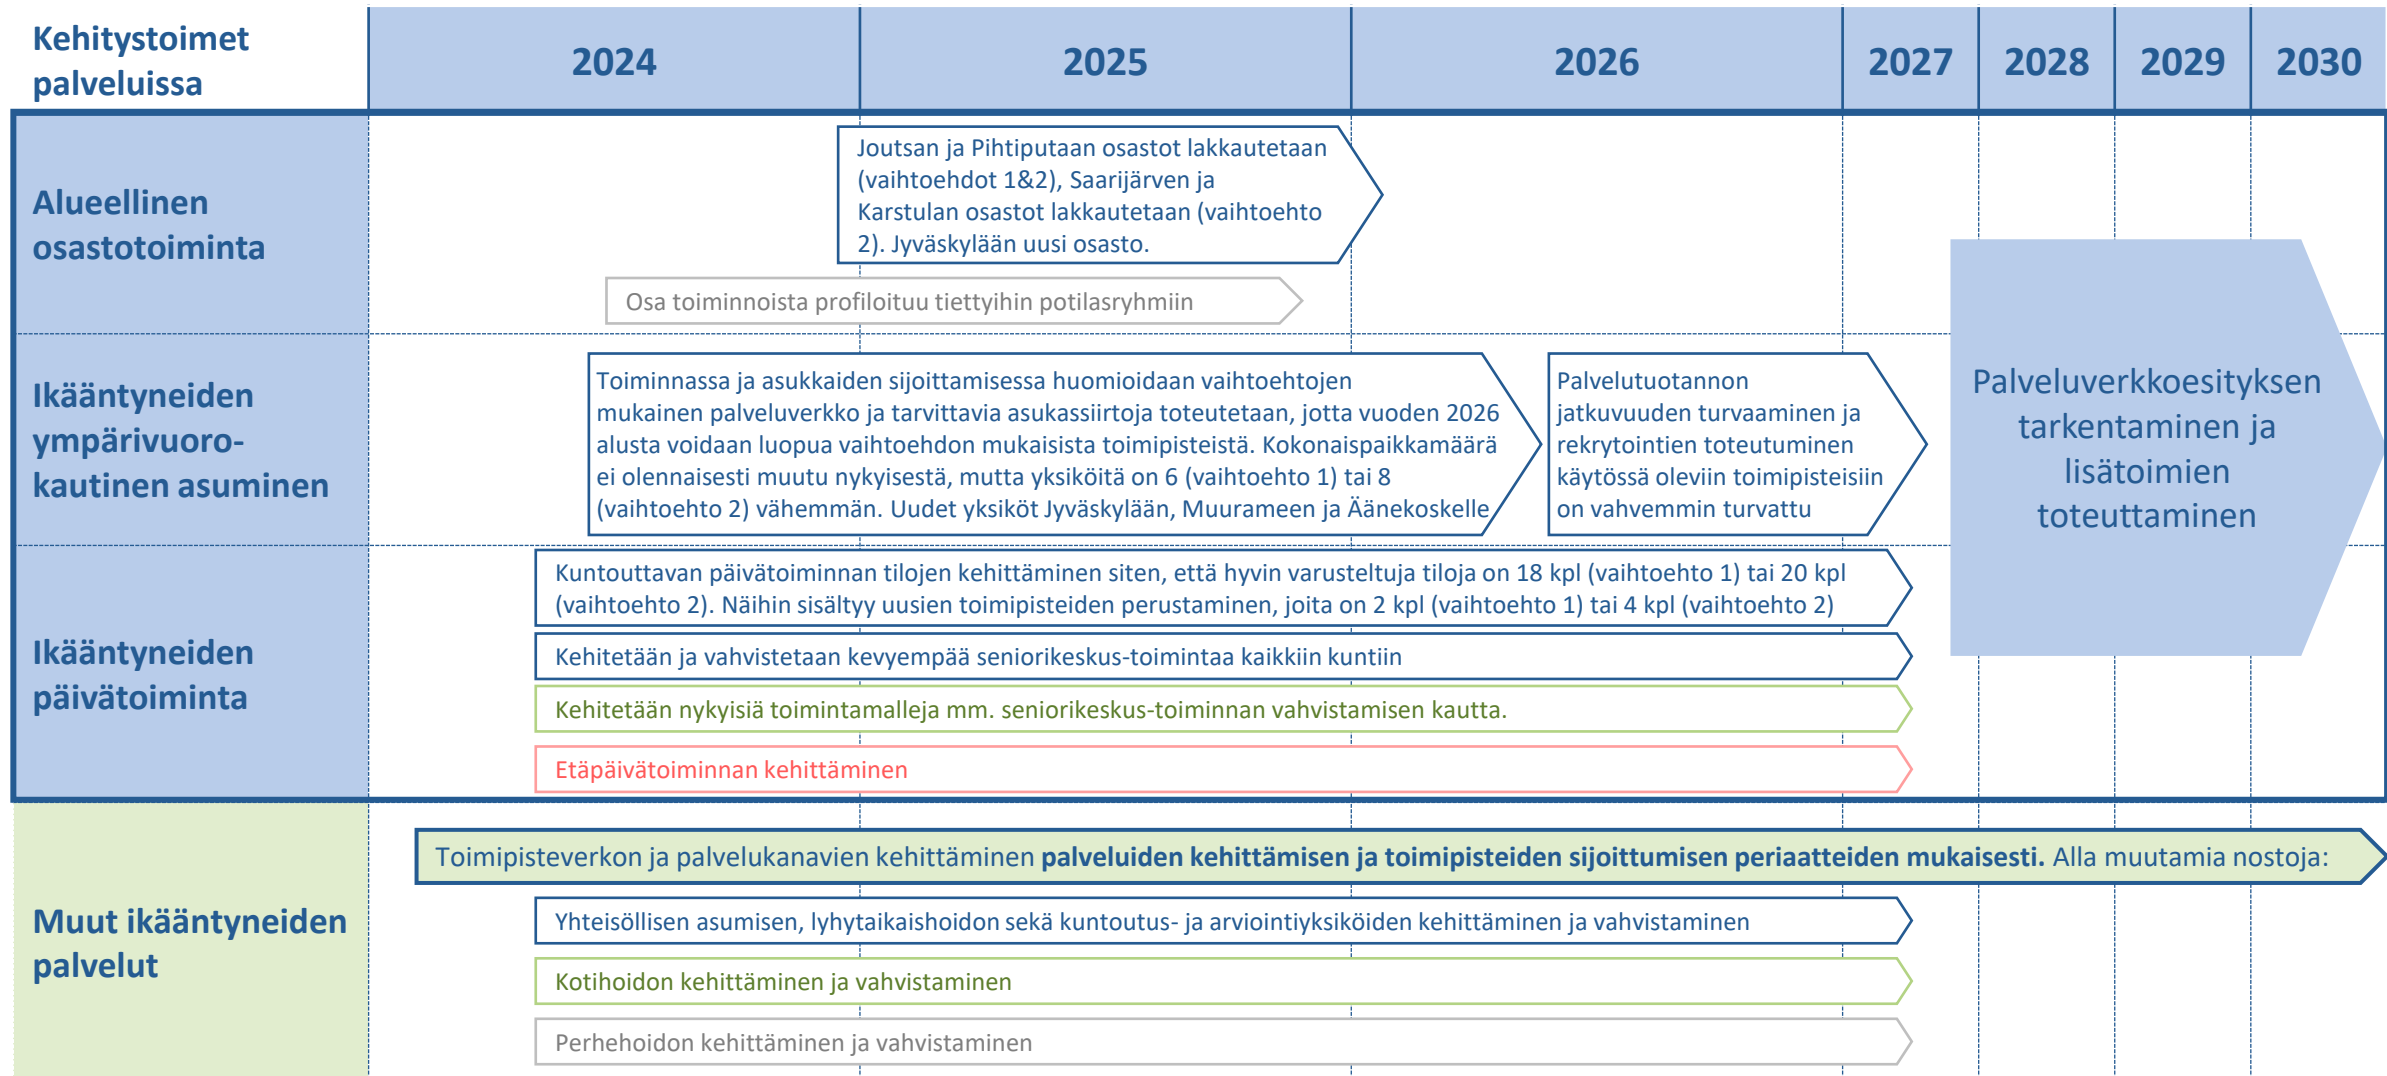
Kehitystoimet palveluissa

2024 2025 2026 2027 2028 2029 2030

Alueellinen osastotoiminta

Joutsan ja Pihtiputaan osastot lakkautetaan (vaihtoehdot 1&2), Saarijärven ja Karstulan osastot lakkautetaan (vaihtoehto 2). Jyväskylään uusi osasto.

Osa toiminnoista profiloituu tiettyihin potilasryhmiin

Ikääntyneiden ympärivuorokautinen asuminen

Toiminnassa ja asukkaiden sijoittamisessa huomioidaan vaihtoehtojen mukainen palveluverkko ja tarvittavia asukassiirtoja toteutetaan, jotta vuoden 2026 alusta voidaan luopua vaihtoehdon mukaisista toimipisteistä. Kokonaispaikkamäärä ei olennaisesti muutu nykyisestä, mutta yksiköitä on 6 (vaihtoehto 1) tai 8 (vaihtoehto 2) vähemmän. Uudet yksiköt Jyväskylään, Muurameen ja Äänekoskelle

Palvelutuotannon jatkuvuuden turvaaminen ja rekrytointien toteutuminen käytössä oleviin toimipisteisiin on vahvemmin turvattu

Palveluverkkoesityksen tarkentaminen ja lisätoimien toteuttaminen

Ikääntyneiden päivätoiminta

Kuntouttavan päivätoiminnan tilojen kehittäminen siten, että hyvin varusteltuja tiloja on 18 kpl (vaihtoehto 1) tai 20 kpl (vaihtoehto 2). Näihin sisältyy uusien toimipisteiden perustaminen, joita on 2 kpl (vaihtoehto 1) tai 4 kpl (vaihtoehto 2)

Kehitetään ja vahvistetaan kevyempää seniorikeskus-toimintaa kaikkiin kuntiin

Kehitetään nykyisiä toimintamalleja mm. seniorikeskus-toiminnan vahvistamisen kautta.

Etäpäivätoiminnan kehittäminen

Muut ikääntyneiden palvelut

Toimipisteverkon ja palvelukanavien kehittäminen **palveluiden kehittämisen ja toimipisteiden sijoittumisen periaatteiden mukaisesti.** Alla muutamia nostoja:

Yhteisöllisen asumisen, lyhytaikaishoidon sekä kuntoutus- ja arviointiyksiköiden kehittäminen ja vahvistaminen

Kotihoidon kehittäminen ja vahvistaminen

Perhehoidon kehittäminen ja vahvistaminen